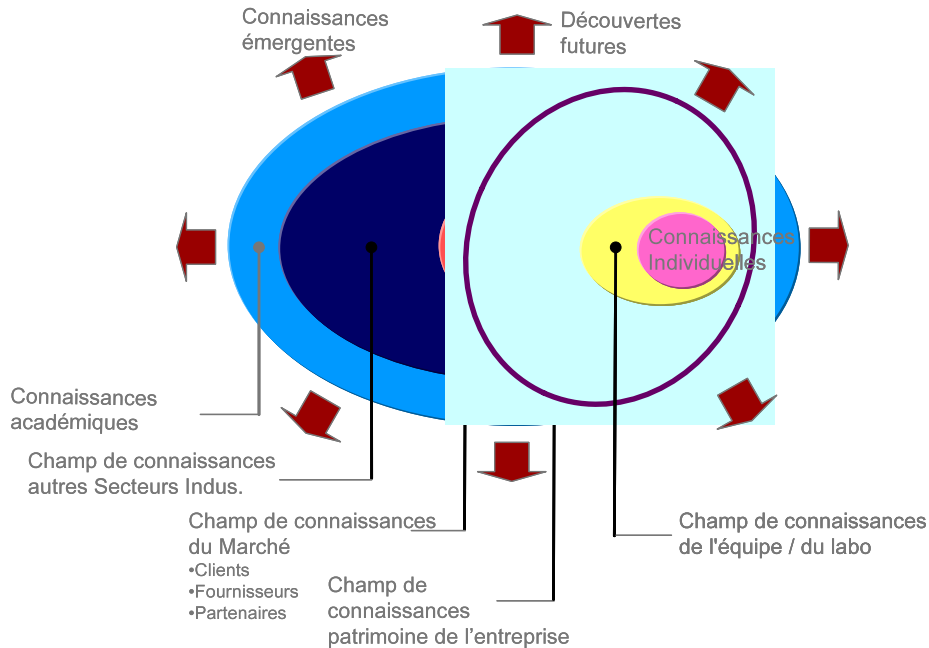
Connaissances émergentes

Découvertes futures

Connaissances Individuelles

Connaissances académiques

Champ de connaissances autres Secteurs Indus.

Champ de connaissances du Marché
•Clients
•Fournisseurs
•Partenaires

Champ de connaissances patrimoine de l’entreprise

Champ de connaissances de l'équipe / du labo